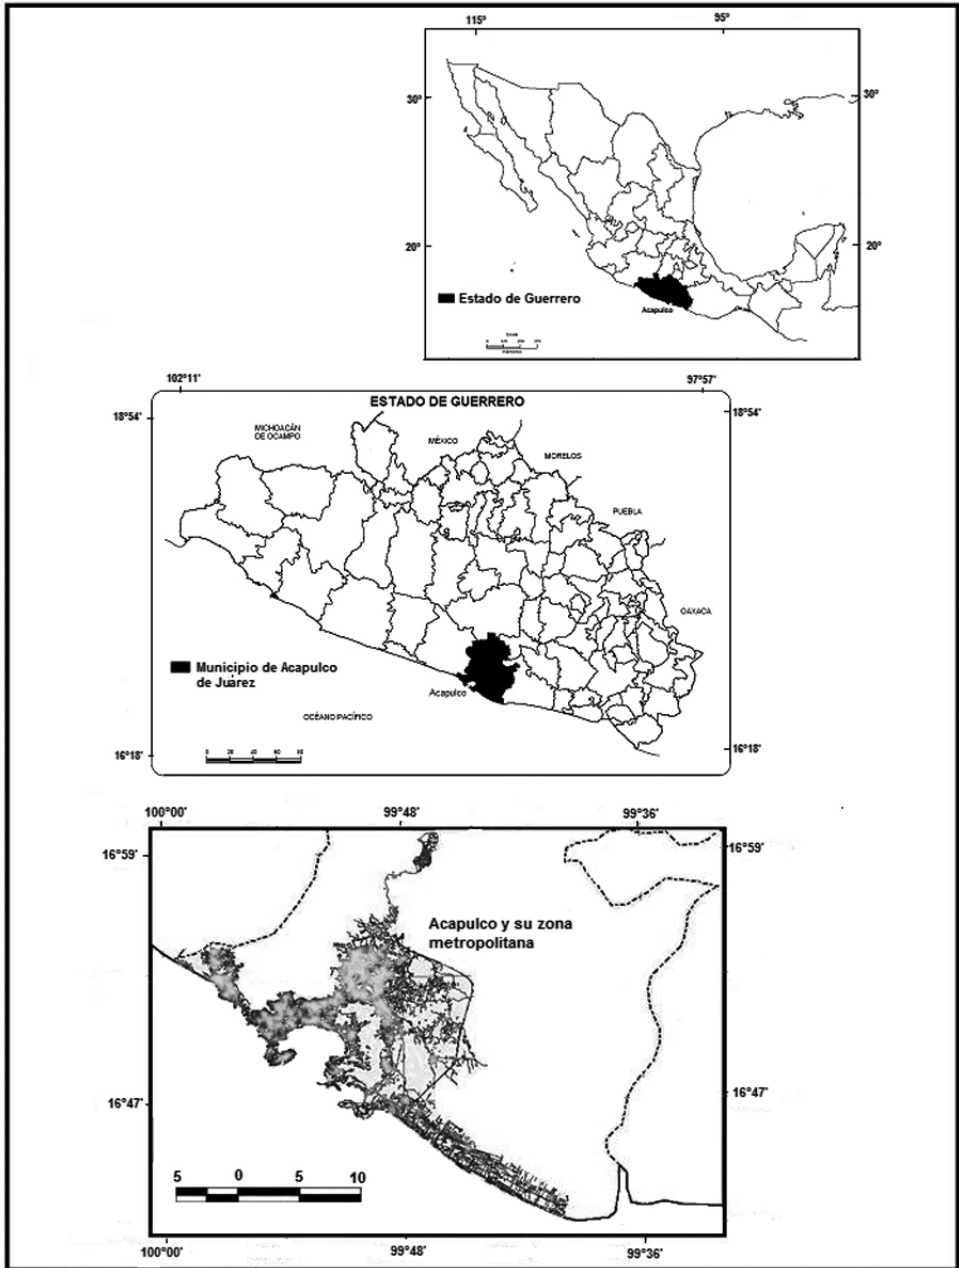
115°

95°

30°

30°

20°

20°

Estado de Guerrero

Acapulco

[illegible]

102°11'

97°57'

ESTADO DE GUERRERO

18°54'

18°54'

MICHOACÁN DE OCAMPO

MÉXICO

MORELOS

PUEBLA

OAXACA

Municipio de Acapulco de Juárez

Acapulco

OCÉANO PACÍFICO

0 20 40 60 80

16°18'

16°18'

100°00'

99°48'

99°36'

16°59'

16°59'

Acapulco y su zona metropolitana

16°47'

16°47'

5 0 5 10

100°00'

99°48'

99°36'